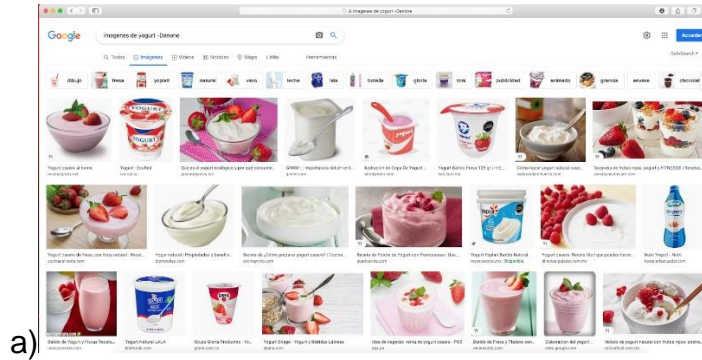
imagenes de yogurt -Danone

Google

imagenes de yogurt -Danone

Acceder

Todos Imágenes Vídeos Noticias Maps Libros Herramientas

SafeSearch

dibujo fresa yogurt natural vaso leche lala bebida griego lonzi publicidad animado granola envase chocolat

Yogurt casero al horno
Yogurt - Siberia
Qué es el yogurt ecológico y por qué consumirlo...
¿Cómo hacer yogurt?
Batido de Copa De Yogurt...
Yogurt Batido Fresa
Conservación yogurt natural casero...
Receta de frutos rojos, yogurt y FITNESS...

Yogurt casero de fresa, con fruta natural...
Yogurt natural | Propiedades y beneficios...
Receta de ¿Cómo preparar yogurt casero?...
Receta de Postre de Yogurt con Frambuesas...
Yoplait Yoghurt Batido Natural
Yogurt casero. Receta fácil que puedes hacer...
Nutri Yogurt - Nutri

a) Batido de Yogurt y Fresa Receta...
Yogurt Natural LALA
Grupo Gloria Productos - Yo...
Yogurt Griego - Yogurt y Bebidas Lácteas
Idea de regalo - venta de yogurt casero...
Batido de Fresa y Plátano con...
Elaboración del yogurt
Helado de yogurt natural con frutas rojas...

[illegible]